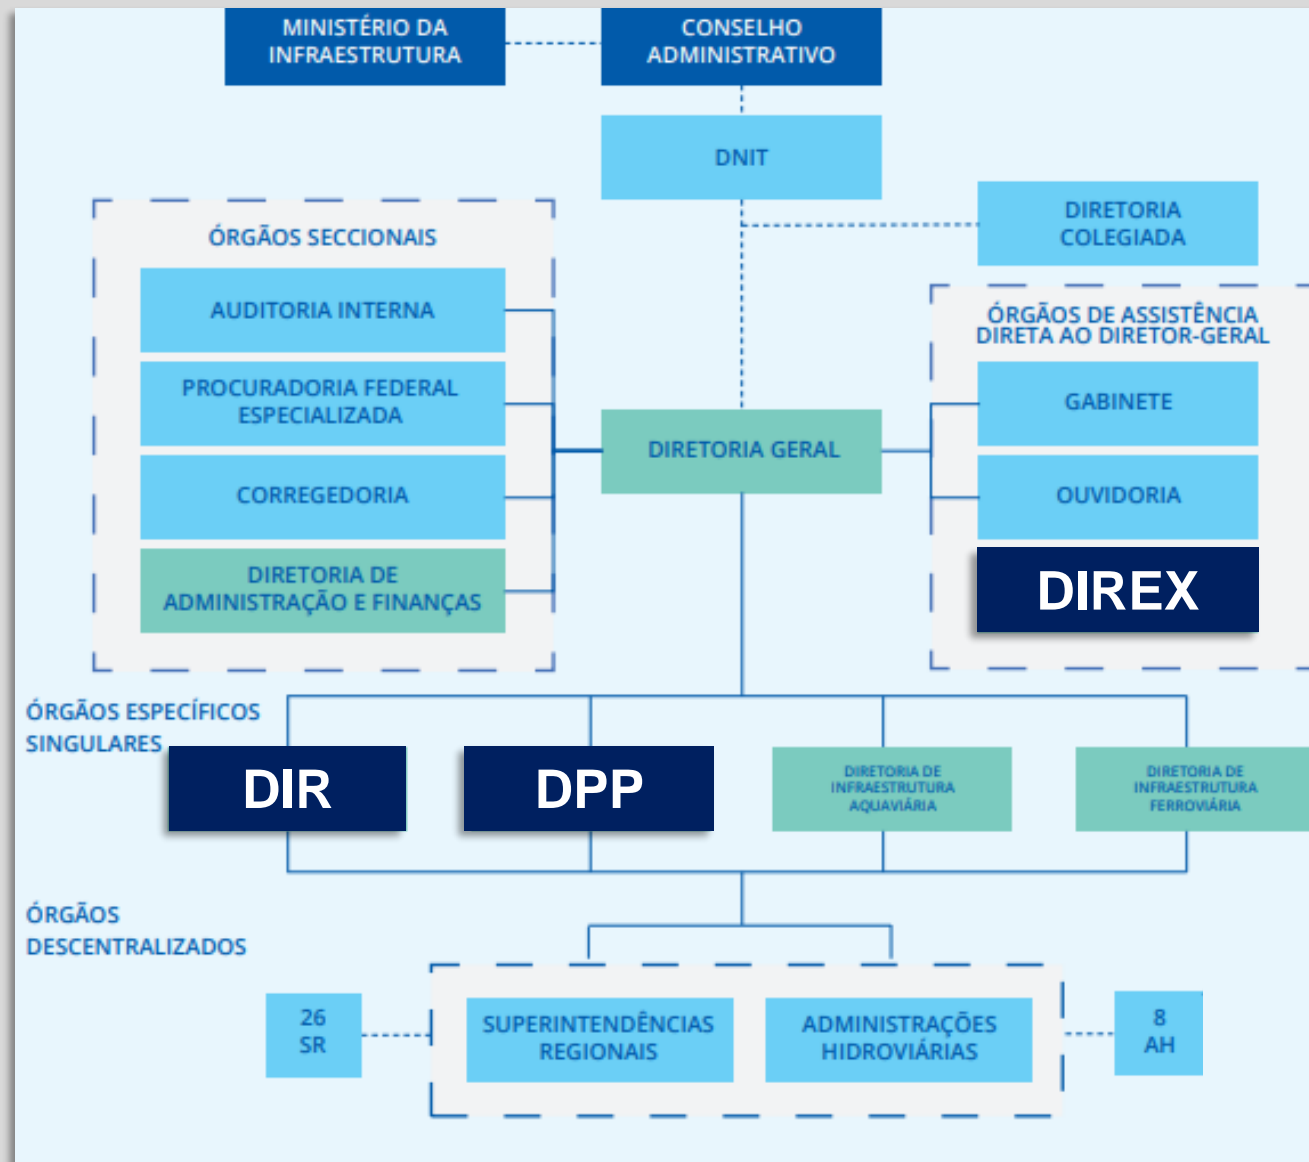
MINISTÉRIO DA INFRAESTRUTURA

CONSELHO ADMINISTRATIVO

DNIT

DIRETORIA COLEGIADA

ÓRGÃOS SECCIONAIS

AUDITORIA INTERNA

PROCURADORIA FEDERAL ESPECIALIZADA

CORREGEDORIA

DIRETORIA DE ADMINISTRAÇÃO E FINANÇAS

DIRETORIA GERAL

ÓRGÃOS DE ASSISTÊNCIA DIRETA AO DIRETOR-GERAL

GABINETE

OUVIDORIA

DIREX

ÓRGÃOS ESPECÍFICOS SINGULARES

DIR

DPP

DIRETORIA DE INFRAESTRUTURA AQUAVIÁRIA

DIRETORIA DE INFRAESTRUTURA FERROVIÁRIA

ÓRGÃOS DESCENTRALIZADOS

26 SR

SUPERINTENDÊNCIAS REGIONAIS

ADMINISTRAÇÕES HIDROVIÁRIAS

8 AH